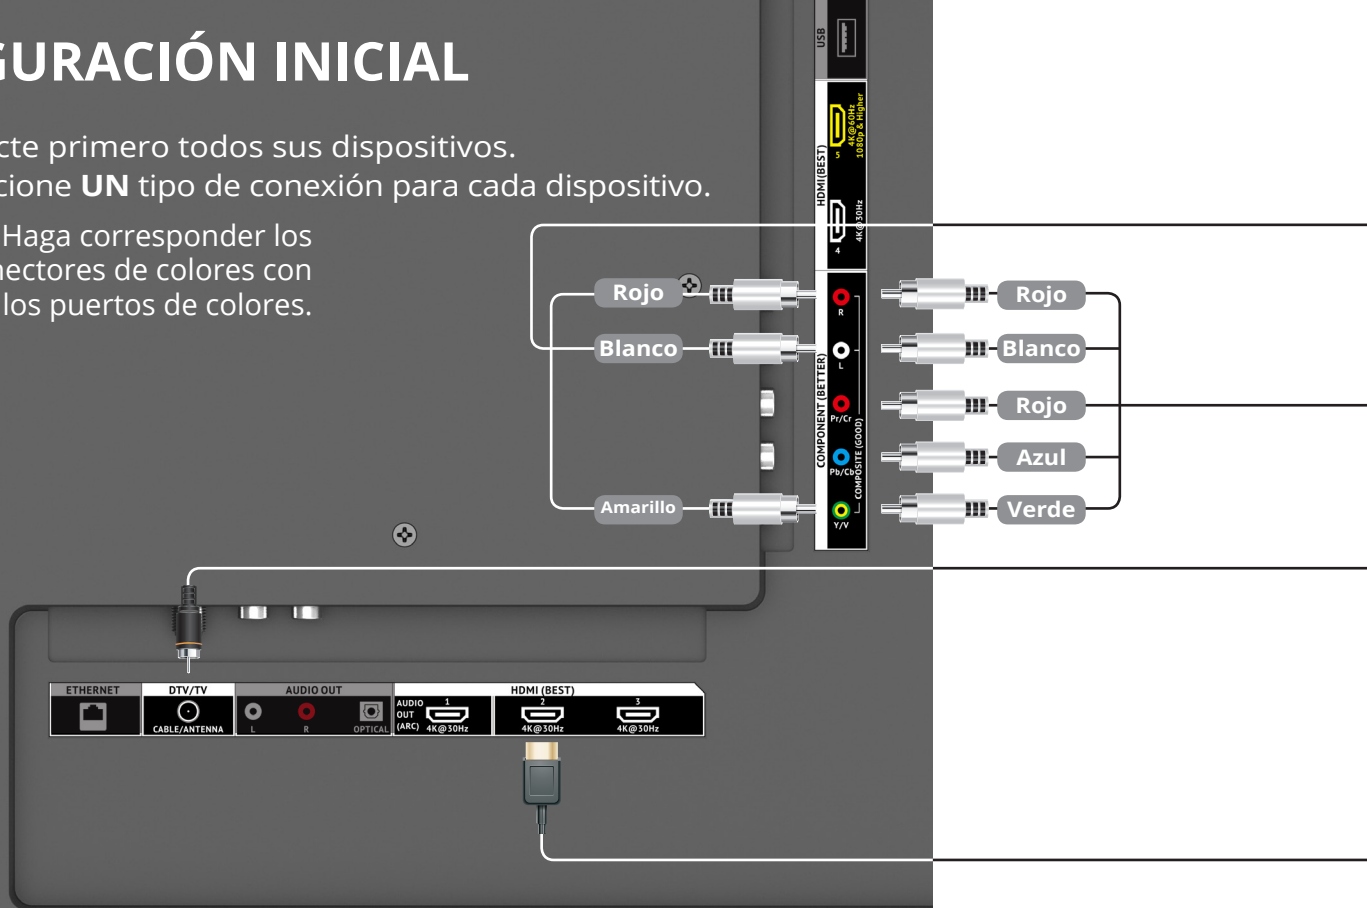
GURACIÓN INICIAL

cte primero todos sus dispositivos.
cione **UN** tipo de conexión para cada dispositivo.

Haga corresponder los nectores de colores con los puertos de colores.

USB

HDMI(BEST)

5 4K@60Hz 1080p & Higher

4 4K@30Hz

COMPONENT (BETTER)

COMPOSITE (GOOD)

R

L

Pr/Cr

Pb/Cb

Y/V

Rojo

Blanco

Amarillo

Rojo

Blanco

Rojo

Azul

Verde

ETHERNET

DTV/TV

CABLE/ANTENNA

AUDIO OUT

L

R

OPTICAL

HDMI (BEST)

AUDIO OUT (ARC)

1 4K@30Hz

2 4K@30Hz

3 4K@30Hz